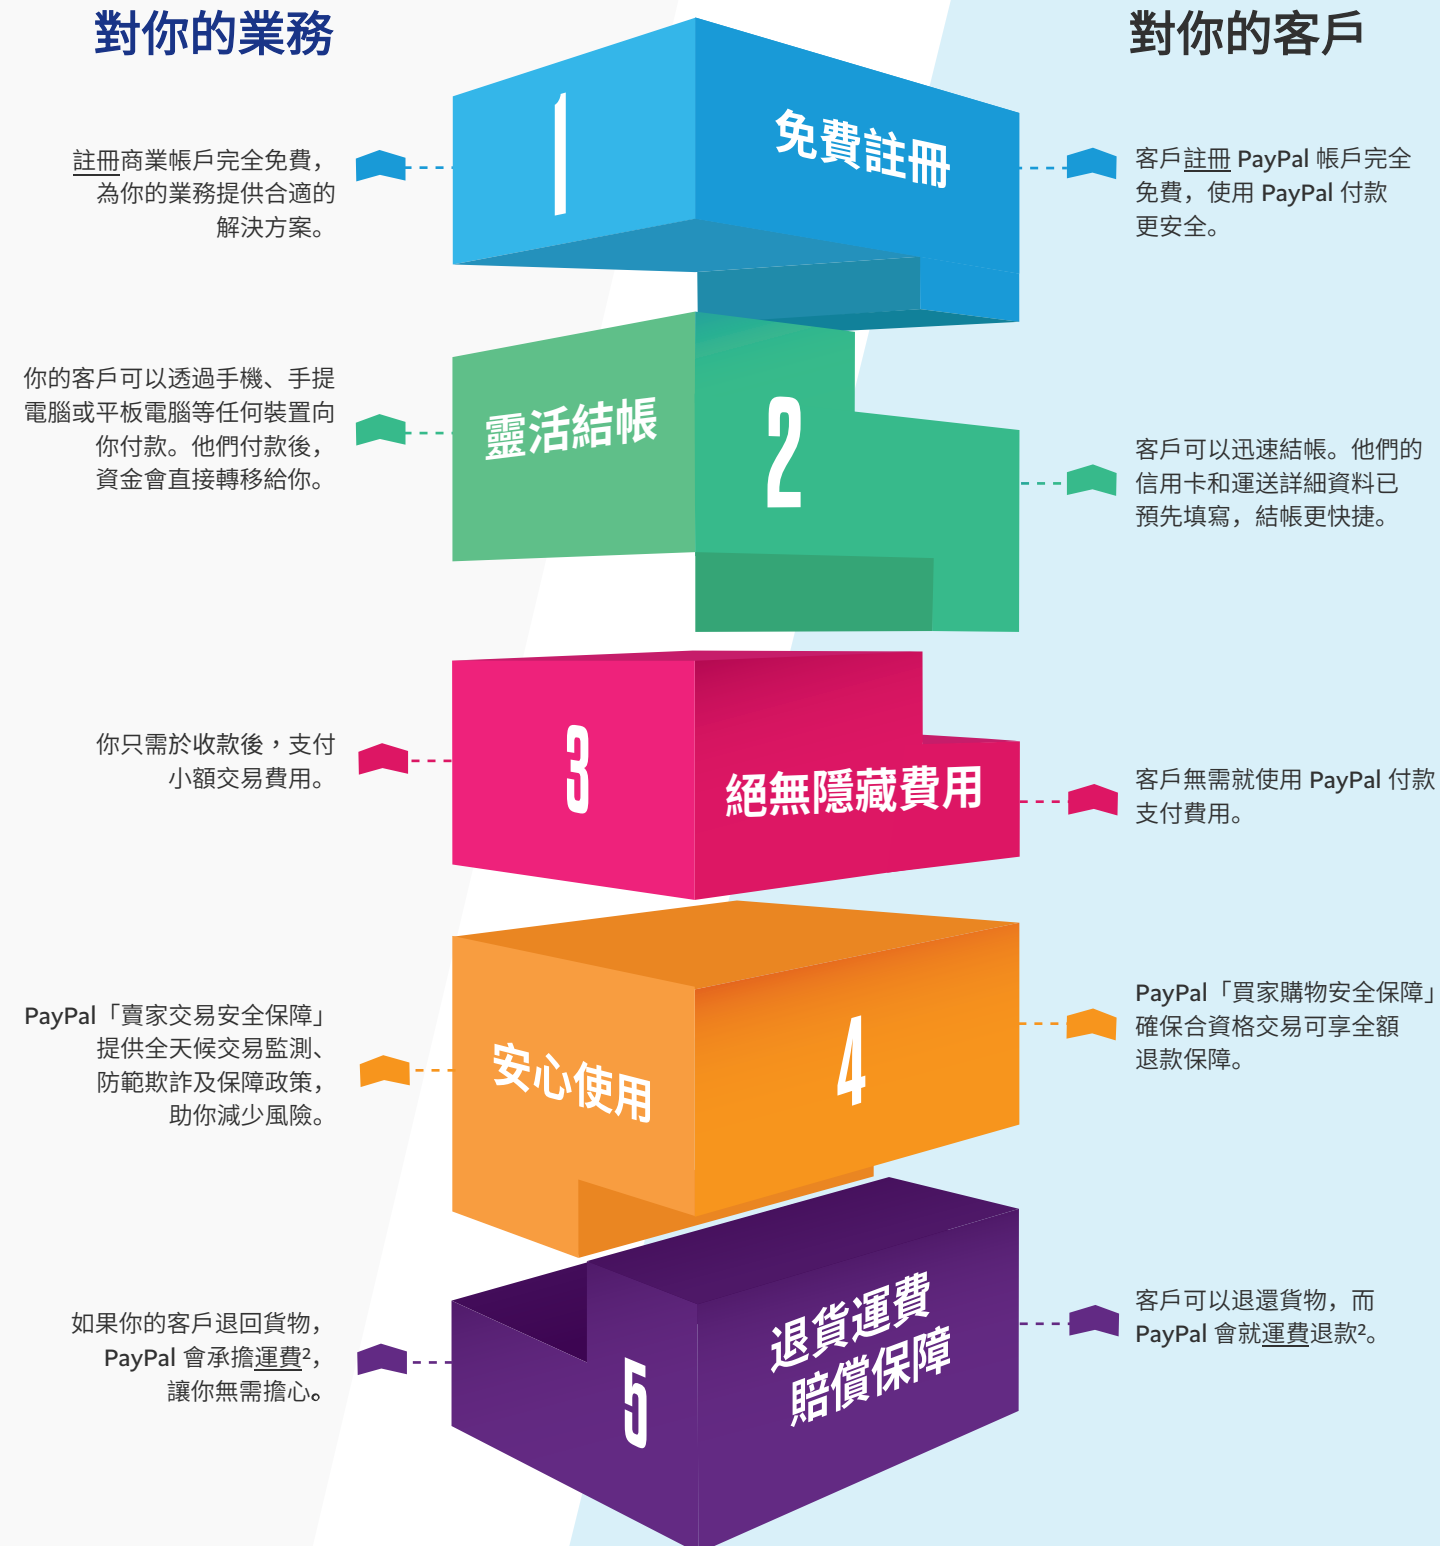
對你的業務

對你的客戶

1
免費註冊

註冊商業帳戶完全免費，為你的業務提供合適的解決方案。

客戶註冊 PayPal 帳戶完全免費，使用 PayPal 付款更安全。

靈活結帳
2

你的客戶可以透過手機、手提電腦或平板電腦等任何裝置向你付款。他們付款後，資金會直接轉移給你。

客戶可以迅速結帳。他們的信用卡和運送詳細資料已預先填寫，結帳更快捷。

3
絕無隱藏費用

你只需於收款後，支付小額交易費用。

客戶無需就使用 PayPal 付款支付費用。

安心使用
4

PayPal「賣家交易安全保障」提供全天候交易監測、防範欺詐及保障政策，助你減少風險。

PayPal「買家購物安全保障」確保合資格交易可享全額退款保障。

5
退貨運費賠償保障

如果你的客戶退回貨物，PayPal 會承擔運費$^2$，讓你無需擔心。

客戶可以退還貨物，而 PayPal 會就運費退款$^2$。